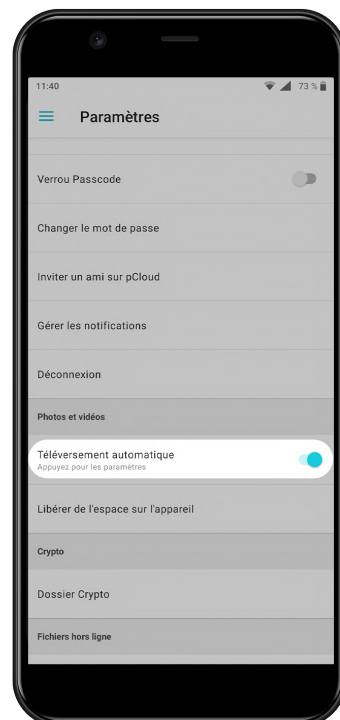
11:40
73 %

Paramètres

Verrou Passcode

Changer le mot de passe

Inviter un ami sur pCloud

Gérer les notifications

Déconnexion

Photos et vidéos

Téléversement automatique
Appuyez pour les paramètres

Libérer de l'espace sur l'appareil

Crypto

Dossier Crypto

Fichiers hors ligne